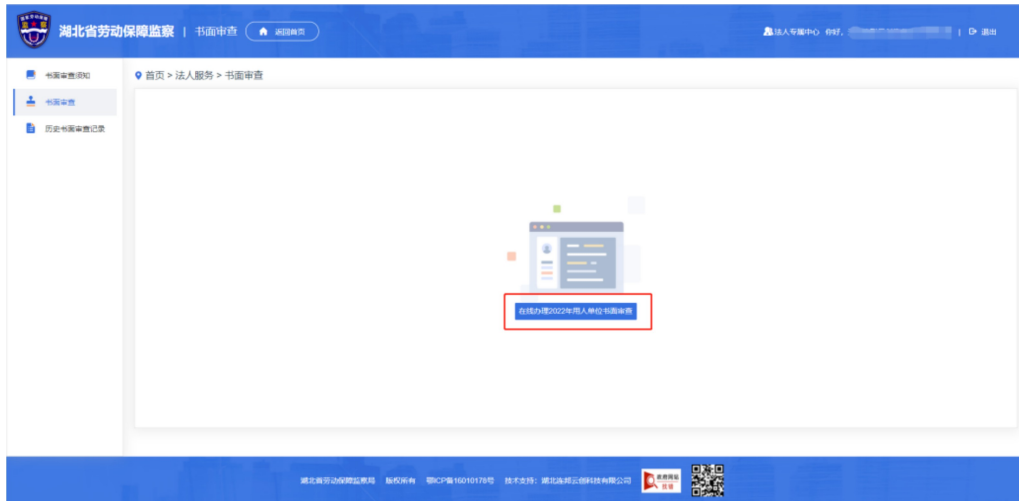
湖北省劳动保障监察 | 书面审查 返回首页

法人专属中心 你好, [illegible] | 退出

书面审查须知

书面审查

历史书面审查记录

首页 > 法人服务 > 书面审查

在线办理2022年用人单位书面审查

湖北省劳动保障监察局 版权所有 鄂ICP备16010178号 技术支持:湖北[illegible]科技有限公司 政府网站 找错